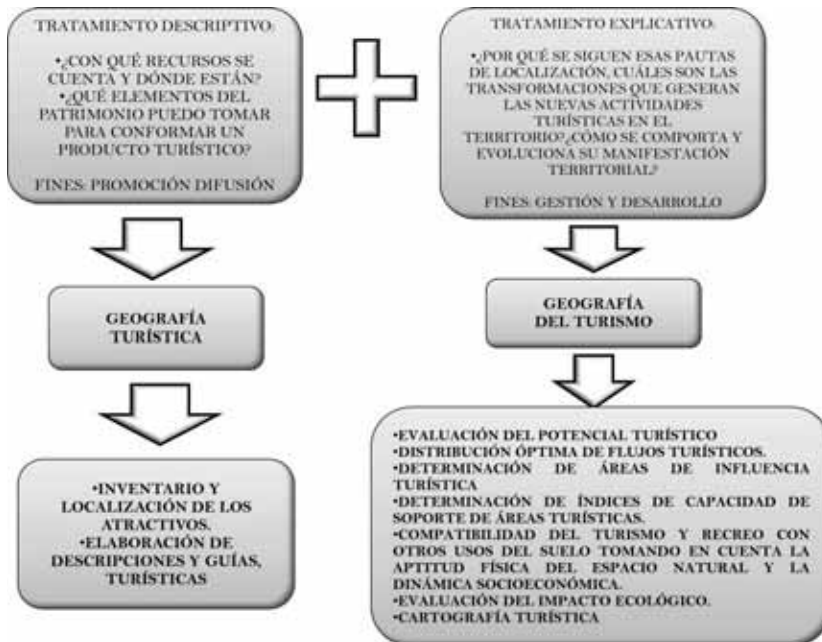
TRATAMIENTO DESCRIPTIVO:

•¿CON QUÉ RECURSOS SE CUENTA Y DÓNDE ESTÁN?
•¿QUÉ ELEMENTOS DEL PATRIMONIO PUEDO TOMAR PARA CONFORMAR UN PRODUCTO TURÍSTICO?

FINES: PROMOCIÓN DIFUSIÓN

GEOGRAFÍA TURÍSTICA

•INVENTARIO Y LOCALIZACIÓN DE LOS ATRACTIVOS.
•ELABORACIÓN DE DESCRIPCIONES Y GUÍAS, TURÍSTICAS

TRATAMIENTO EXPLICATIVO:

•¿POR QUÉ SE SIGUEN ESAS PAUTAS DE LOCALIZACIÓN, CUÁLES SON LAS TRANSFORMACIONES QUE GENERAN LAS NUEVAS ACTIVIDADES TURÍSTICAS EN EL TERRITORIO?¿CÓMO SE COMPORTA Y EVOLUCIONA SU MANIFESTACIÓN TERRITORIAL?

FINES: GESTIÓN Y DESARROLLO

GEOGRAFÍA DEL TURISMO

•EVALUACIÓN DEL POTENCIAL TURÍSTICO
•DISTRIBUCIÓN ÓPTIMA DE FLUJOS TURÍSTICOS.
•DETERMINACIÓN DE ÁREAS DE INFLUENCIA TURÍSTICA
•DETERMINACIÓN DE ÍNDICES DE CAPACIDAD DE SOPORTE DE ÁREAS TURÍSTICAS.
•COMPATIBILIDAD DEL TURISMO Y RECREO CON OTROS USOS DEL SUELO TOMANDO EN CUENTA LA APTITUD FÍSICA DEL ESPACIO NATURAL Y LA DINÁMICA SOCIOECONÓMICA.
•EVALUACIÓN DEL IMPACTO ECOLÓGICO.
•CARTOGRAFÍA TURÍSTICA